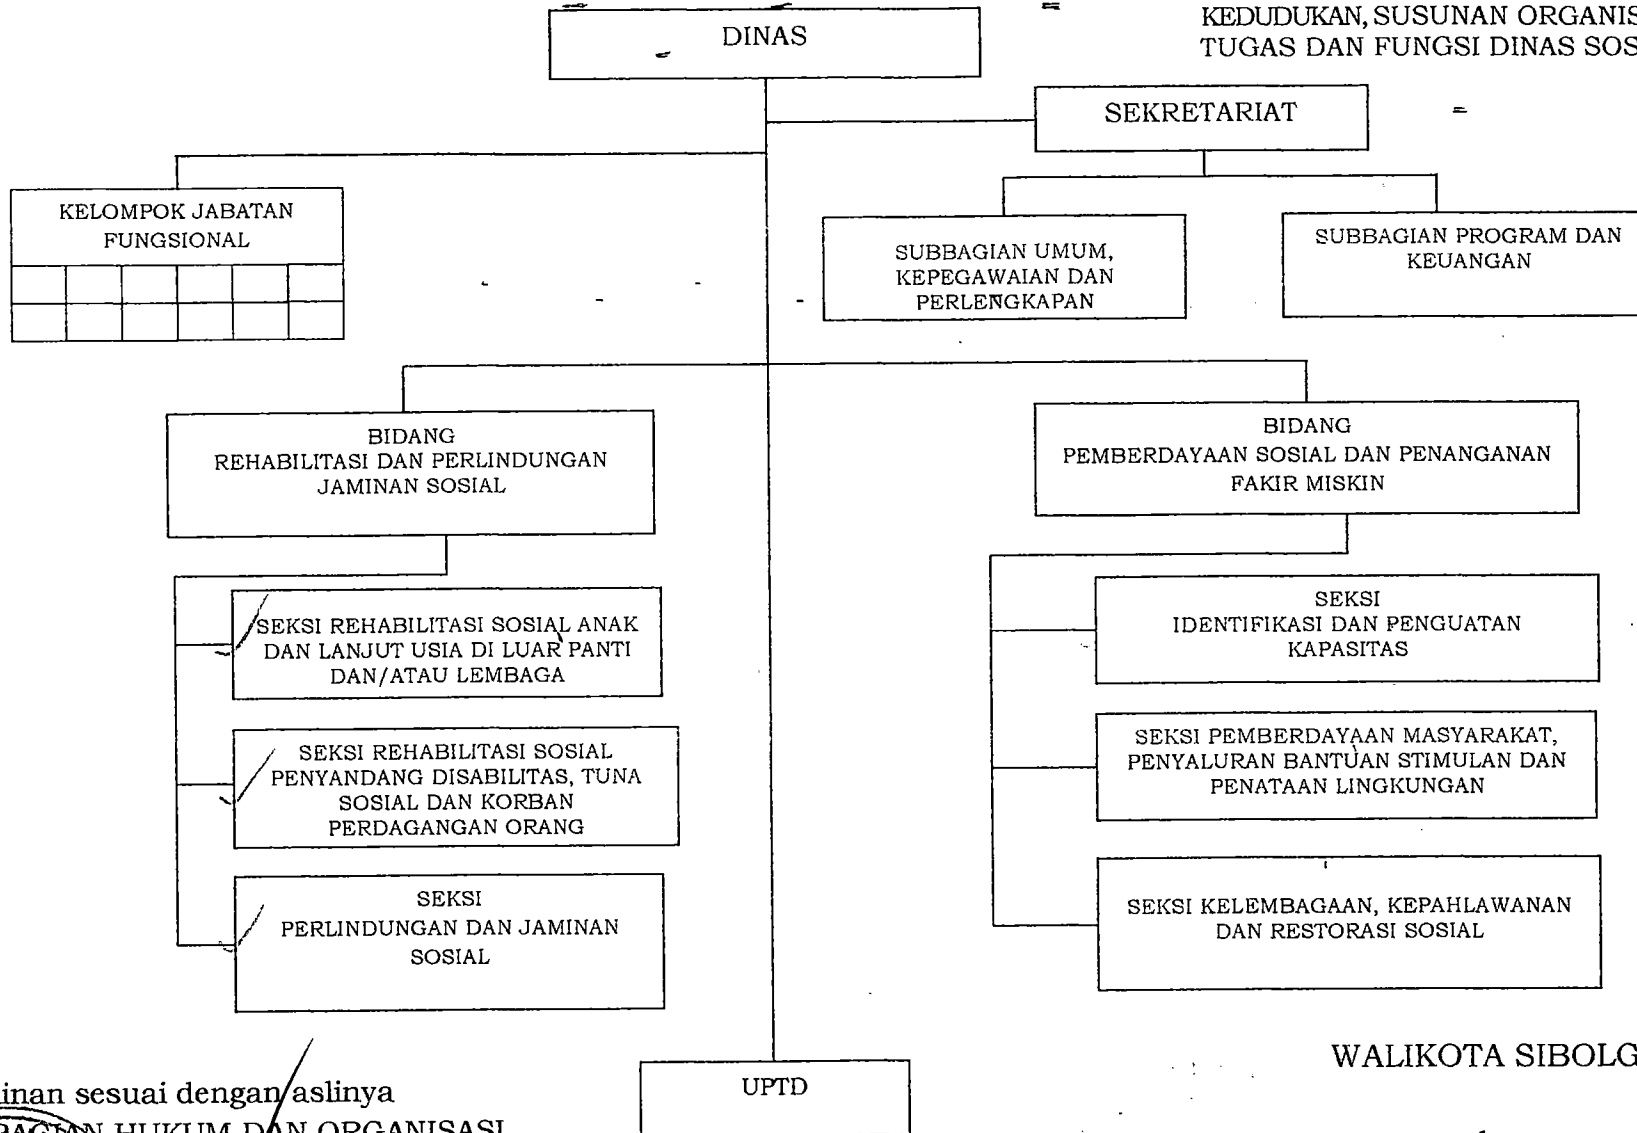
KEDUDUKAN, SUSUNAN ORGANIS
TUGAS DAN FUNGSI DINAS SOS

DINAS

SEKRETARIAT

KELOMPOK JABATAN FUNGSIONAL

SUBBAGIAN UMUM, KEPEGAWAIAN DAN PERLENGKAPAN

SUBBAGIAN PROGRAM DAN KEUANGAN

BIDANG
REHABILITASI DAN PERLINDUNGAN JAMINAN SOSIAL

BIDANG
PEMBERDAYAAN SOSIAL DAN PENANGANAN FAKIR MISKIN

SEKSI REHABILITASI SOSIAL ANAK DAN LANJUT USIA DI LUAR PANTI DAN/ATAU LEMBAGA

SEKSI REHABILITASI SOSIAL PENYANDANG DISABILITAS, TUNA SOSIAL DAN KORBAN PERDAGANGAN ORANG

SEKSI
PERLINDUNGAN DAN JAMINAN SOSIAL

SEKSI
IDENTIFIKASI DAN PENGUATAN KAPASITAS

SEKSI PEMBERDAYAAN MASYARAKAT, PENYALURAN BANTUAN STIMULAN DAN PENATAAN LINGKUNGAN

SEKSI KELEMBAGAAN, KEPAHLAWANAN DAN RESTORASI SOSIAL

UPTD

WALIKOTA SIBOLG

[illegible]inan sesuai dengan aslinya
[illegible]N HUKUM DAN ORGANISASI